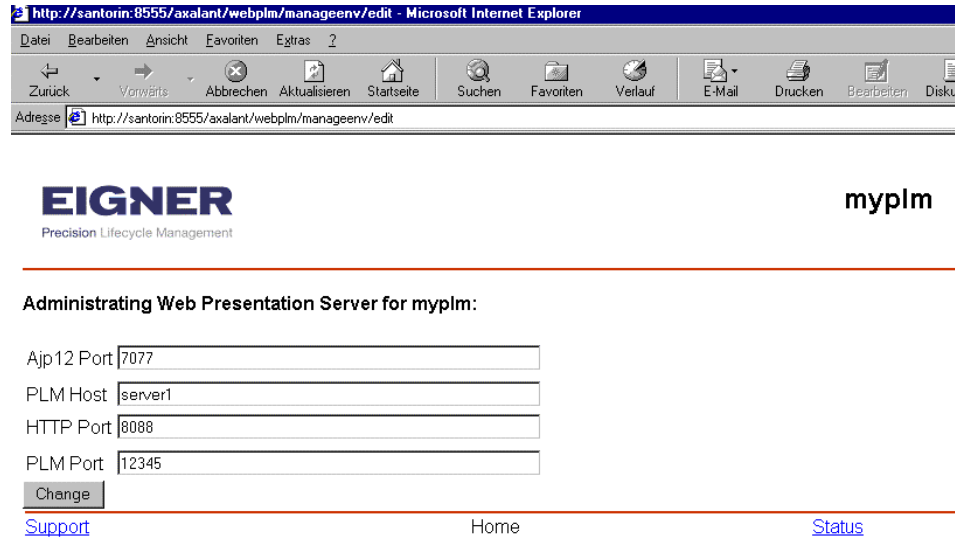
http://santorin:8555/axalant/webplm/manageenv/edit - Microsoft Internet Explorer

Datei Bearbeiten Ansicht Favoriten Extras ?

Zurück Vorwärts Abbrechen Aktualisieren Startseite Suchen Favoriten Verlauf E-Mail Drucken Bearbeiten Disku

Adresse http://santorin:8555/axalant/webplm/manageenv/edit

EIGNER
Precision Lifecycle Management

myplm

Administrating Web Presentation Server for myplm:

Ajp12 Port 7077

PLM Host server1

HTTP Port 8088

PLM Port 12345

Change

Support Home Status